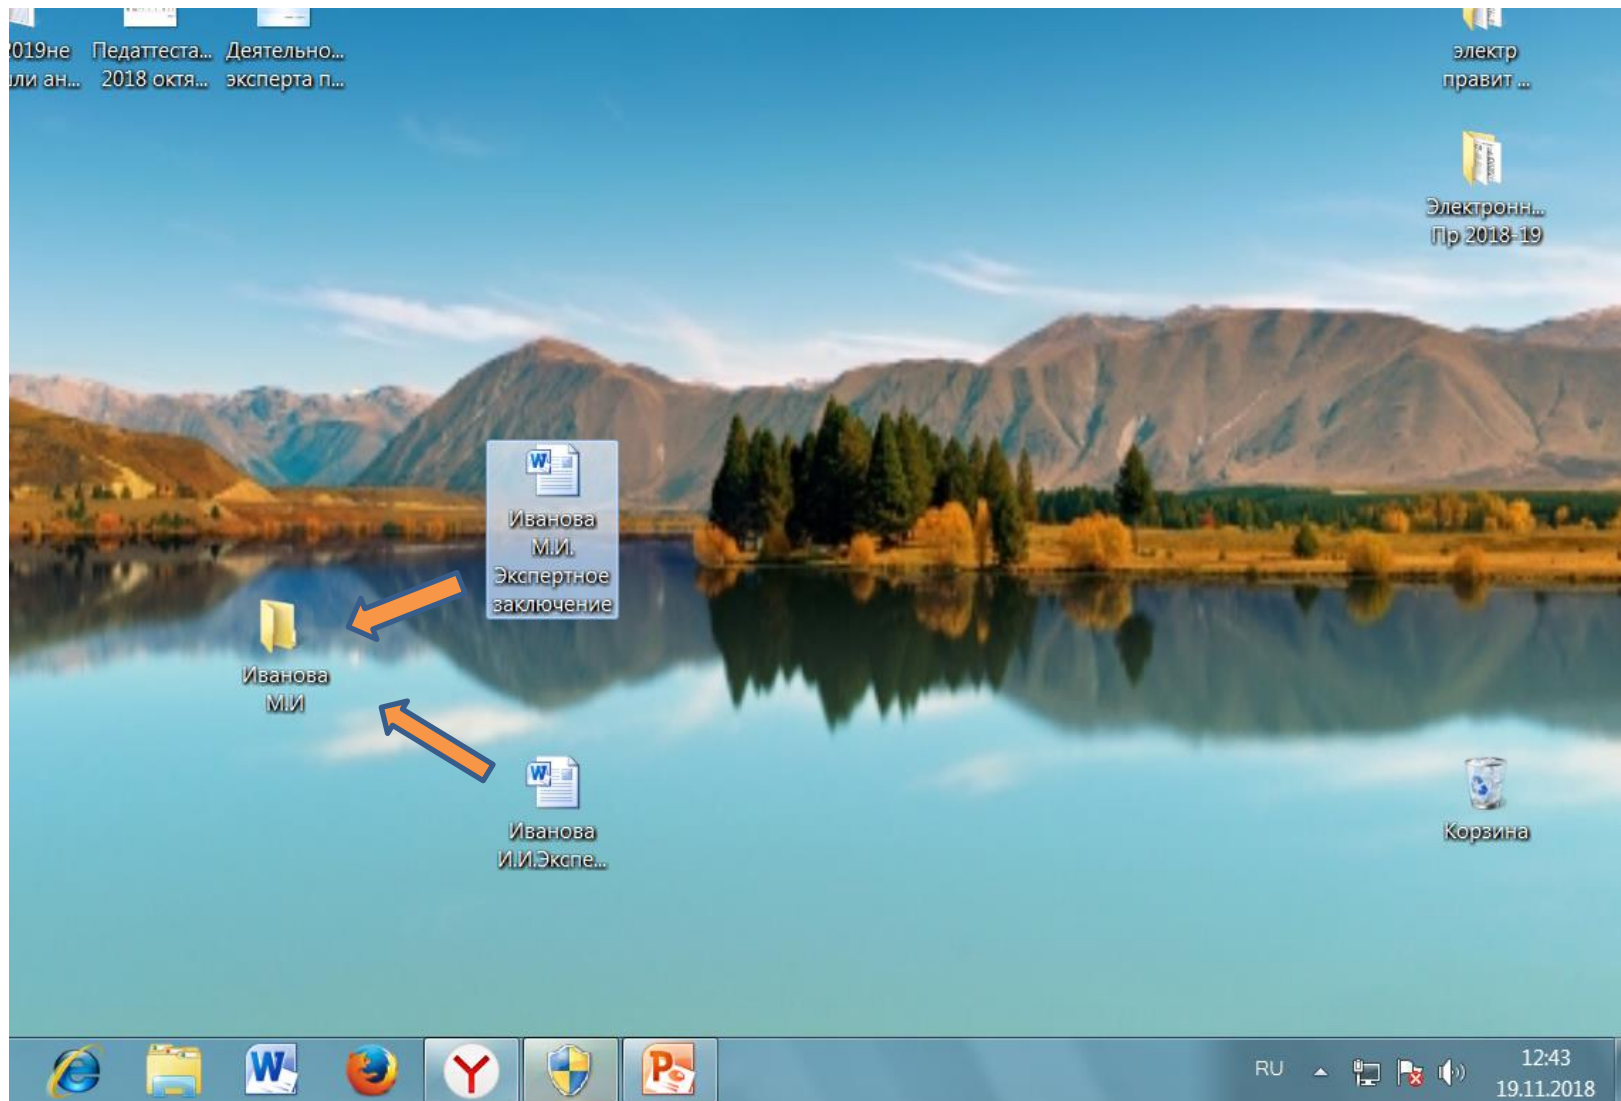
019не ли ан...

Педаттеста... 2018 октя...

Деятельно... эксперта п...

электр правит ...

Электронн... Пр 2018-19

Иванова М.И. Экспертное заключение

Иванова М.И

Иванова И.И.Экспе...

Корзина

RU

12:43
19.11.2018